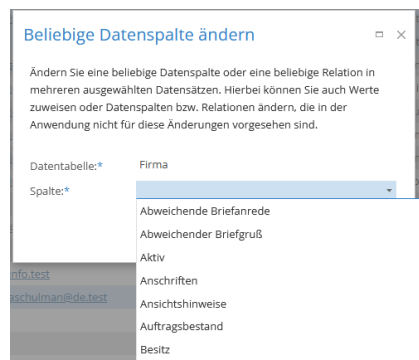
Beliebige Datenspalte ändern

Ändern Sie eine beliebige Datenspalte oder eine beliebige Relation in mehreren ausgewählten Datensätzen. Hierbei können Sie auch Werte zuweisen oder Datenspalten bzw. Relationen ändern, die in der Anwendung nicht für diese Änderungen vorgesehen sind.

Datentabelle:* Firma

Spalte:*

Abweichende Briefanrede
Abweichender Briefgruß
Aktiv
Anschriften
Ansichtshinweise
Auftragsbestand
Besitz

info.test
aschulman@de.test